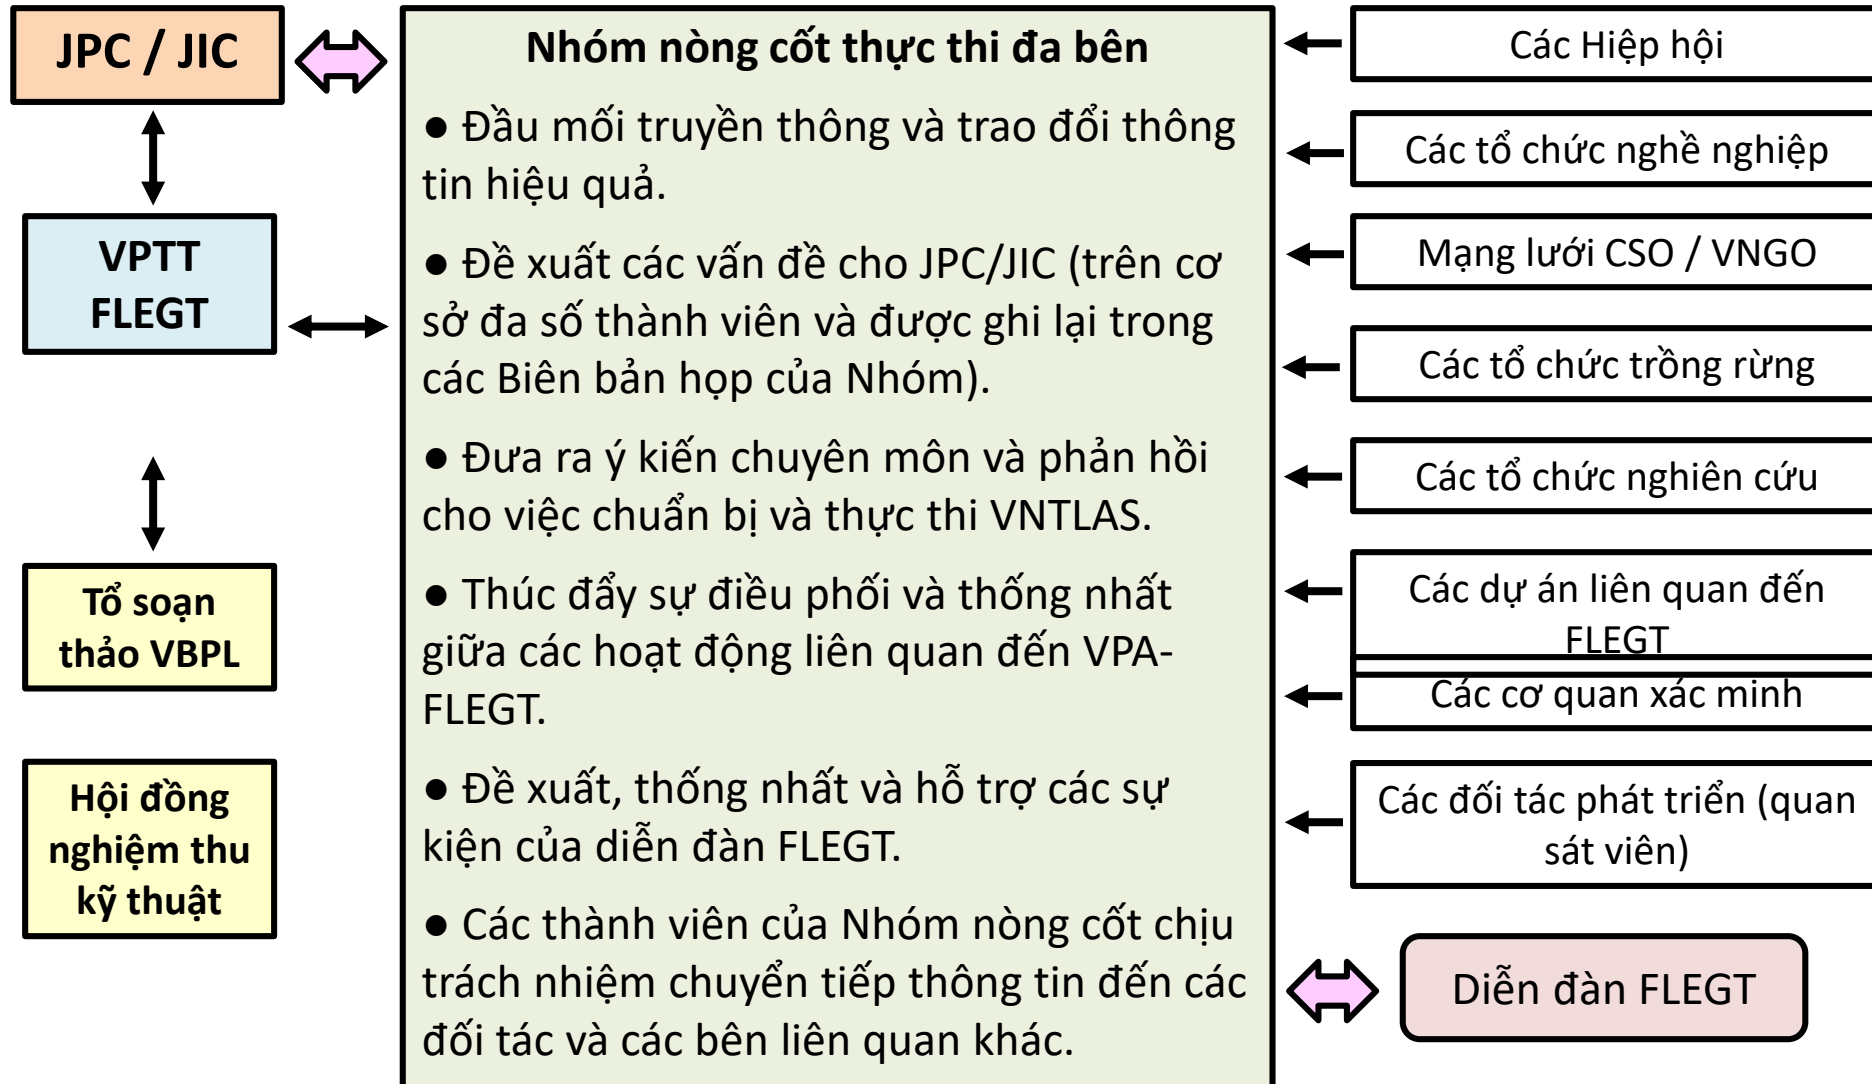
JPC / JIC

VPTT FLEGT

Tổ soạn thảo VBPL

Hội đồng nghiệm thu kỹ thuật

Nhóm nòng cốt thực thi đa bên

● Đầu mối truyền thông và trao đổi thông tin hiệu quả.

● Đề xuất các vấn đề cho JPC/JIC (trên cơ sở đa số thành viên và được ghi lại trong các Biên bản họp của Nhóm).

● Đưa ra ý kiến chuyên môn và phản hồi cho việc chuẩn bị và thực thi VNTLAS.

● Thúc đẩy sự điều phối và thống nhất giữa các hoạt động liên quan đến VPA-FLEGT.

● Đề xuất, thống nhất và hỗ trợ các sự kiện của diễn đàn FLEGT.

● Các thành viên của Nhóm nòng cốt chịu trách nhiệm chuyển tiếp thông tin đến các đối tác và các bên liên quan khác.

Các Hiệp hội

Các tổ chức nghề nghiệp

Mạng lưới CSO / VNGO

Các tổ chức trồng rừng

Các tổ chức nghiên cứu

Các dự án liên quan đến FLEGT

Các cơ quan xác minh

Các đối tác phát triển (quan sát viên)

Diễn đàn FLEGT